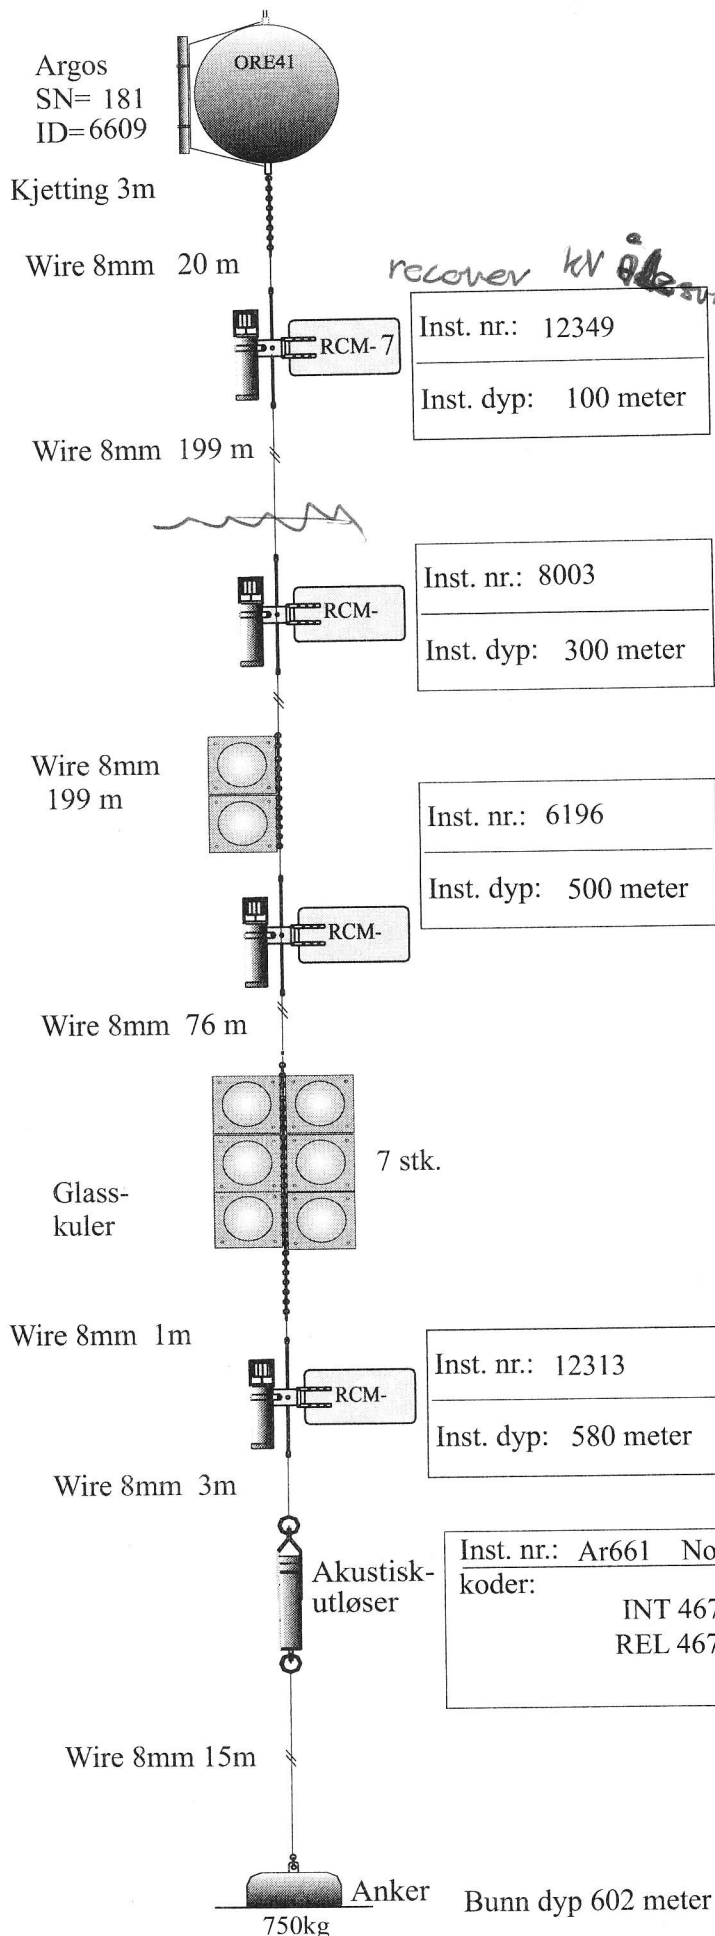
Argos
SN= 181
ID=6609

ORE41

Kjetting 3m

Wire 8mm 20 m

recover kV Ålesu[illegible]

RCM- 7

Inst. nr.: 12349

Inst. dyp: 100 meter

Wire 8mm 199 m

RCM-

Inst. nr.: 8003

Inst. dyp: 300 meter

Wire 8mm 199 m

Inst. nr.: 6196

Inst. dyp: 500 meter

RCM-

Wire 8mm 76 m

7 stk.

Glasskuler

Wire 8mm 1m

RCM-

Inst. nr.: 12313

Inst. dyp: 580 meter

Wire 8mm 3m

Akustiskutløser

Inst. nr.: Ar661 No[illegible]
koder:
INT 46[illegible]
REL 46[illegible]

Wire 8mm 15m

Anker
750kg

Bunn dyp 602 meter